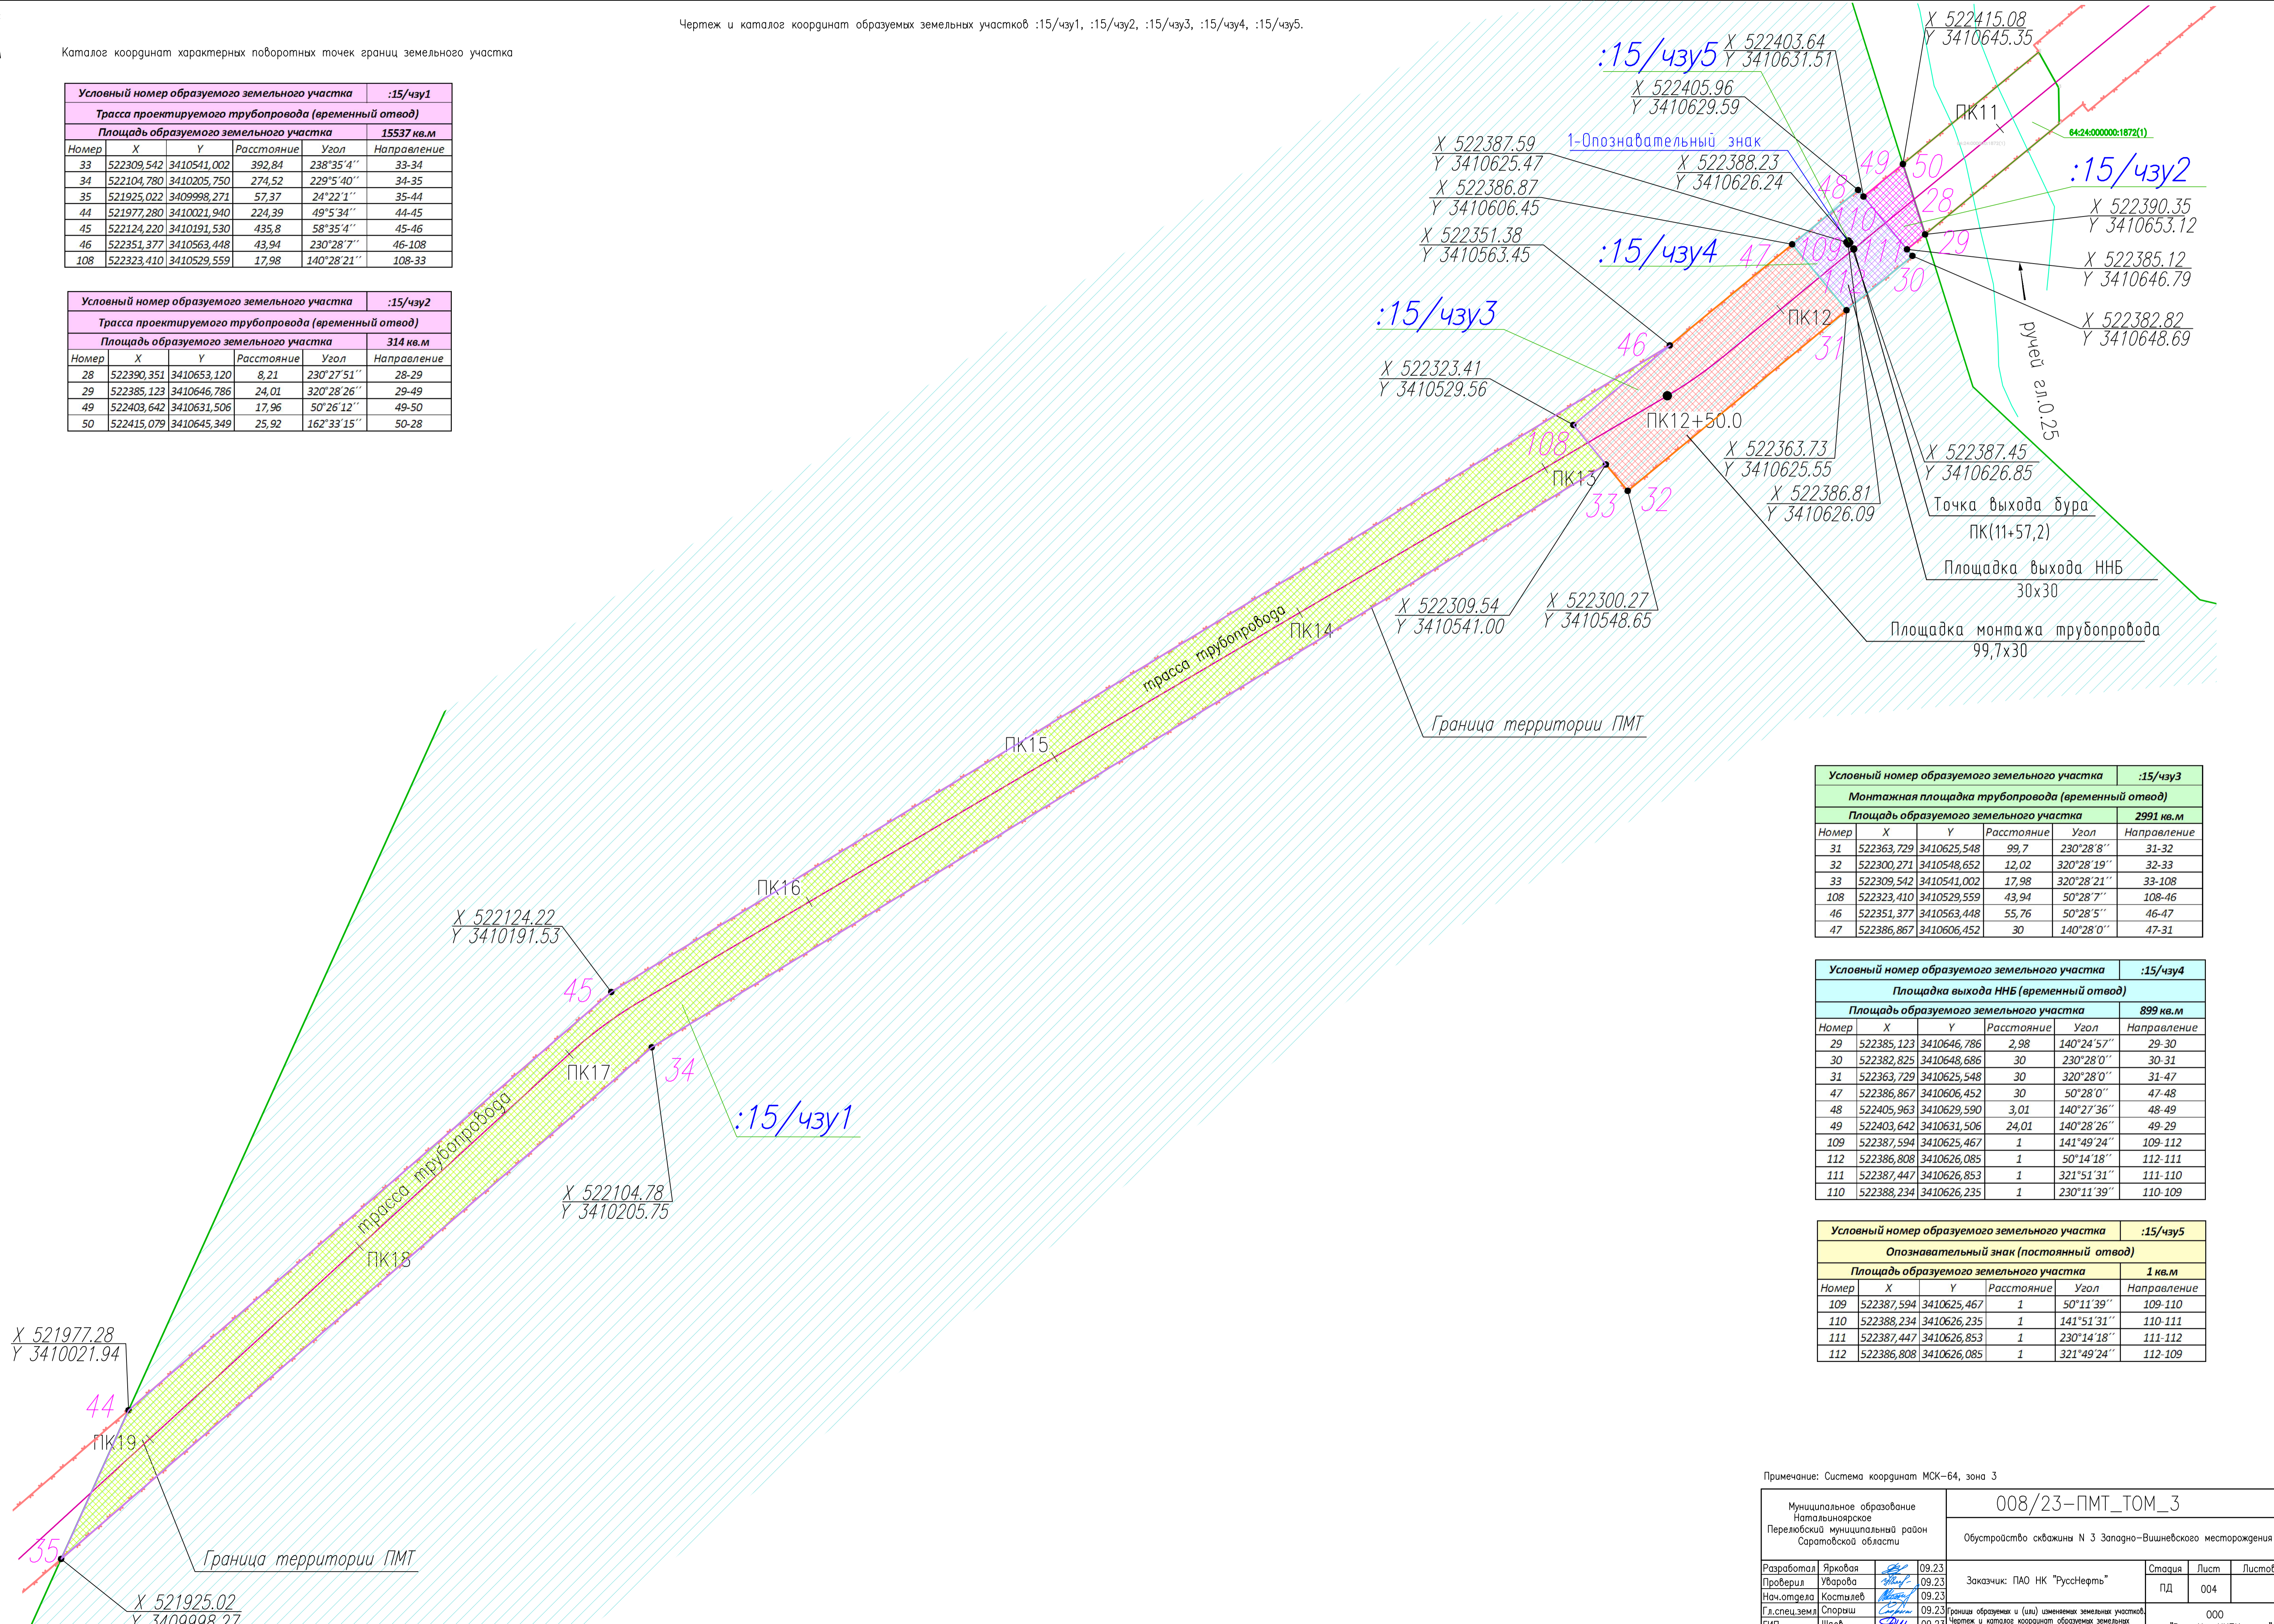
Чертеж и каталог координат образуемых земельных участков :15/чзу1, :15/чзу2, :15/чзу3, :15/чзу4, :15/чзу5.

Каталог координат характерных поворотных точек границ земельного участка

| Условный номер образуемого земельного участка | | | | | :15/чзу1 |
|---|---|---|---|---|---|
| Трасса проектируемого трубопровода (временный отвод) | | | | | |
| Площадь образуемого земельного участка | | | | | 15537 кв.м |
| Номер | X | Y | Расстояние | Угол | Направление |
| 33 | 522309,542 | 3410541,002 | 392,84 | 238°35'4'' | 33-34 |
| 34 | 522104,780 | 3410205,750 | 274,52 | 229°5'40'' | 34-35 |
| 35 | 521925,022 | 3409998,271 | 57,37 | 24°22'1'' | 35-44 |
| 44 | 521977,280 | 3410021,940 | 224,39 | 49°5'34'' | 44-45 |
| 45 | 522124,220 | 3410191,530 | 435,8 | 58°35'4'' | 45-46 |
| 46 | 522351,377 | 3410563,448 | 43,94 | 230°28'7'' | 46-108 |
| 108 | 522323,410 | 3410529,559 | 17,98 | 140°28'21'' | 108-33 |

| Условный номер образуемого земельного участка | | | | | :15/чзу2 |
|---|---|---|---|---|---|
| Трасса проектируемого трубопровода (временный отвод) | | | | | |
| Площадь образуемого земельного участка | | | | | 314 кв.м |
| Номер | X | Y | Расстояние | Угол | Направление |
| 28 | 522390,351 | 3410653,120 | 8,21 | 230°27'51'' | 28-29 |
| 29 | 522385,123 | 3410646,786 | 24,01 | 320°28'26'' | 29-49 |
| 49 | 522403,642 | 3410631,506 | 17,96 | 50°26'12'' | 49-50 |
| 50 | 522415,079 | 3410645,349 | 25,92 | 162°33'15'' | 50-28 |

X 522415.08
Y 3410645.35
:15/чзу5 X 522403.64
Y 3410631.51
X 522405.96
Y 3410629.59
ПК11
64:24:000000:1872(1)
X 522387.59
Y 3410625.47
1-Опознавательный знак
X 522388.23
Y 3410626.24
49 50
48 28
:15/чзу2
X 522386.87
Y 3410606.45
110
X 522390.35
Y 3410653.12
29
X 522351.38
Y 3410563.45
:15/чзу4 47 109 111
112 30
X 522385.12
Y 3410646.79
ручей
гл.0.25
X 522382.82
Y 3410648.69
:15/чзу3
ПК12
46
31
X 522323.41
Y 3410529.56
ПК12+50.0
108
X 522363.73
Y 3410625.55
X 522387.45
Y 3410626.85
ПК13
33 32
X 522386.81
Y 3410626.09
Точка выхода бура
ПК(11+57,2)
Площадка выхода ННБ
30х30
X 522309.54
Y 3410541.00
X 522300.27
Y 3410548.65
трасса трубопровода
ПК14
Площадка монтажа трубопровода
99,7х30
Граница территории ПМТ
ПК15
ПК16
X 522124.22
Y 3410191.53
45
ПК17
34
:15/чзу1
трасса трубопровода
X 522104.78
Y 3410205.75
ПК18
X 521977.28
Y 3410021.94
44
ПК19
35
Граница территории ПМТ
X 521925.02
Y 3409998.27

| Условный номер образуемого земельного участка | | | | | :15/чзу3 |
|---|---|---|---|---|---|
| Монтажная площадка трубопровода (временный отвод) | | | | | |
| Площадь образуемого земельного участка | | | | | 2991 кв.м |
| Номер | X | Y | Расстояние | Угол | Направление |
| 31 | 522363,729 | 3410625,548 | 99,7 | 230°28'8'' | 31-32 |
| 32 | 522300,271 | 3410548,652 | 12,02 | 320°28'19'' | 32-33 |
| 33 | 522309,542 | 3410541,002 | 17,98 | 320°28'21'' | 33-108 |
| 108 | 522323,410 | 3410529,559 | 43,94 | 50°28'7'' | 108-46 |
| 46 | 522351,377 | 3410563,448 | 55,76 | 50°28'5'' | 46-47 |
| 47 | 522386,867 | 3410606,452 | 30 | 140°28'0'' | 47-31 |

| Условный номер образуемого земельного участка | | | | | :15/чзу4 |
|---|---|---|---|---|---|
| Площадка выхода ННБ (временный отвод) | | | | | |
| Площадь образуемого земельного участка | | | | | 899 кв.м |
| Номер | X | Y | Расстояние | Угол | Направление |
| 29 | 522385,123 | 3410646,786 | 2,98 | 140°24'57'' | 29-30 |
| 30 | 522382,825 | 3410648,686 | 30 | 230°28'0'' | 30-31 |
| 31 | 522363,729 | 3410625,548 | 30 | 320°28'0'' | 31-47 |
| 47 | 522386,867 | 3410606,452 | 30 | 50°28'0'' | 47-48 |
| 48 | 522405,963 | 3410629,590 | 3,01 | 140°27'36'' | 48-49 |
| 49 | 522403,642 | 3410631,506 | 24,01 | 140°28'26'' | 49-29 |
| 109 | 522387,594 | 3410625,467 | 1 | 141°49'24'' | 109-112 |
| 112 | 522386,808 | 3410626,085 | 1 | 50°14'18'' | 112-111 |
| 111 | 522387,447 | 3410626,853 | 1 | 321°51'31'' | 111-110 |
| 110 | 522388,234 | 3410626,235 | 1 | 230°11'39'' | 110-109 |

| Условный номер образуемого земельного участка | | | | | :15/чзу5 |
|---|---|---|---|---|---|
| Опознавательный знак (постоянный отвод) | | | | | |
| Площадь образуемого земельного участка | | | | | 1 кв.м |
| Номер | X | Y | Расстояние | Угол | Направление |
| 109 | 522387,594 | 3410625,467 | 1 | 50°11'39'' | 109-110 |
| 110 | 522388,234 | 3410626,235 | 1 | 141°51'31'' | 110-111 |
| 111 | 522387,447 | 3410626,853 | 1 | 230°14'18'' | 111-112 |
| 112 | 522386,808 | 3410626,085 | 1 | 321°49'24'' | 112-109 |

Примечание: Система координат МСК-64, зона 3

Муниципальное образование Натальиноярское Перелюбский муниципальный район Саратовской области
008/23-ПМТ_ТОМ_3
Обустройство скважины N 3 Западно-Вишневского месторождения
Разработал Яркова 09.23
Проверил Уварова 09.23
Нач.отдела Костылев 09.23
Гл.спец.земл Спорыш 09.23
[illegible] Шалб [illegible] 09.23
Заказчик: ПАО НК "РуссНефть"
Стадия Лист Листов
ПД 004
Границы образуемых и (или) изменяемых земельных участков. Чертеж и каталог координат образуемых земельных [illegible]
000